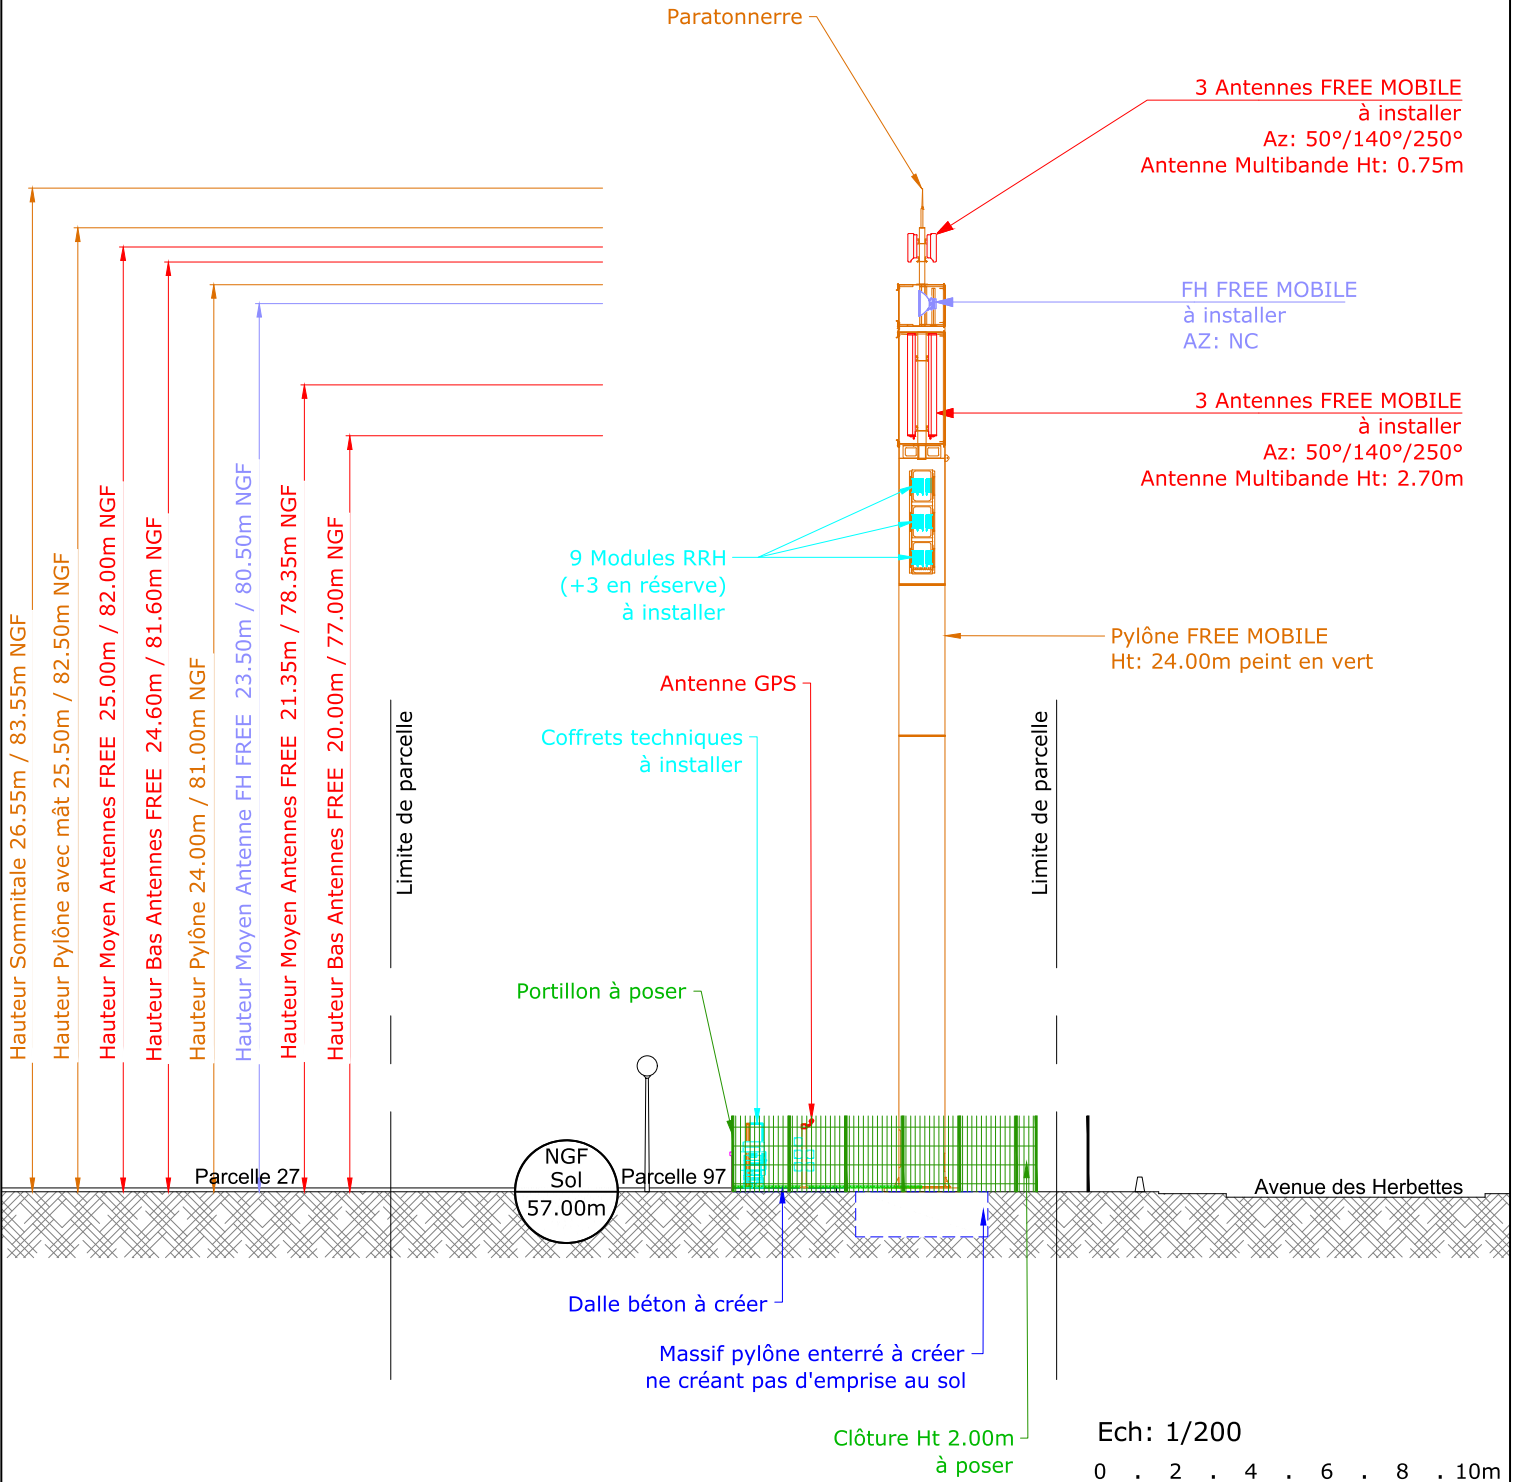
Paratonnerre

3 Antennes FREE MOBILE
à installer
Az: 50°/140°/250°
Antenne Multibande Ht: 0.75m

FH FREE MOBILE
à installer
AZ: NC

3 Antennes FREE MOBILE
à installer
Az: 50°/140°/250°
Antenne Multibande Ht: 2.70m

9 Modules RRH
(+3 en réserve)
à installer

Pylône FREE MOBILE
Ht: 24.00m peint en vert

Antenne GPS

Coffrets techniques
à installer

Hauteur Sommitale 26.55m / 83.55m NGF
Hauteur Pylône avec mât 25.50m / 82.50m NGF
Hauteur Moyen Antennes FREE 25.00m / 82.00m NGF
Hauteur Bas Antennes FREE 24.60m / 81.60m NGF
Hauteur Pylône 24.00m / 81.00m NGF
Hauteur Moyen Antenne FH FREE 23.50m / 80.50m NGF
Hauteur Moyen Antennes FREE 21.35m / 78.35m NGF
Hauteur Bas Antennes FREE 20.00m / 77.00m NGF

Limite de parcelle

Limite de parcelle

Portillon à poser

Parcelle 27

NGF
Sol
57.00m

Parcelle 97

Avenue des Herbettes

Dalle béton à créer

Massif pylône enterré à créer
ne créant pas d'emprise au sol

Clôture Ht 2.00m
à poser

Ech: 1/200
0 2 4 6 8 10m